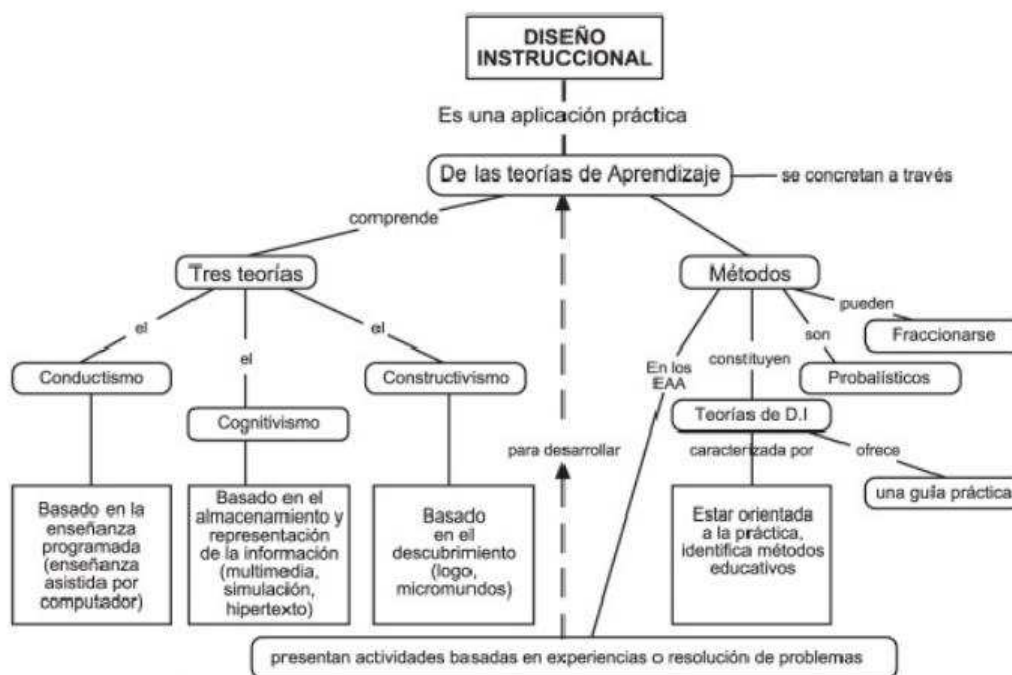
DISEÑO INSTRUCCIONAL

Es una aplicación práctica

De las teorías de Aprendizaje

se concretan a través

comprende

Tres teorías

Métodos

el

el

el

Conductismo

Cognitivismo

Constructivismo

pueden

Fraccionarse

son

Probalísticos

En los EAA

constituyen

Teorías de D.I

para desarrollar

caracterizada por

ofrece

una guía práctica

Basado en la enseñanza programada (enseñanza asistida por computador)

Basado en el almacenamiento y representación de la información (multimedia, simulación, hipertexto)

Basado en el descubrimiento (logo, micromundos)

Estar orientada a la práctica, identifica métodos educativos

presentan actividades basadas en experiencias o resolución de problemas